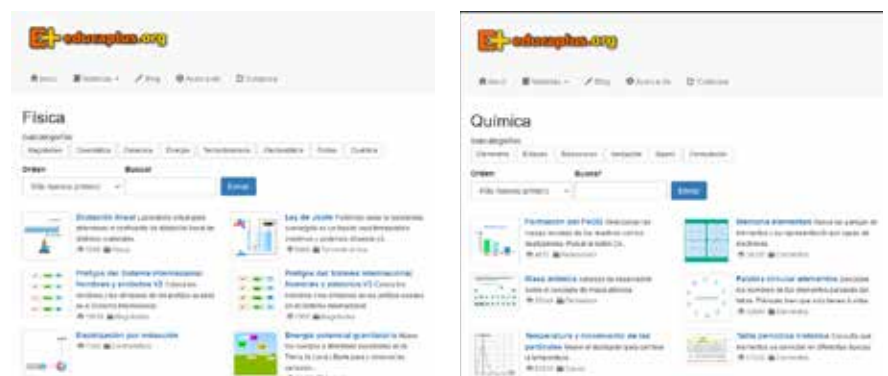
educaplus.org

Inicio Materias Blog Acerca de Contacto

Física

Subcategorías

Orden
Más nuevos primero

Buscar

Enviar

Dilatación lineal

Ley de Joule

Prefijos del Sistema Internacional. Nombres y símbolos V3

Prefijos del Sistema Internacional. Nombres y potencias V3

Electrización por inducción

Energía potencial gravitatoria

educaplus.org

Inicio Materias Blog Acerca de Contacto

Química

Subcategorías

Orden
Más nuevos primero

Buscar

Enviar

Formación del PbI2

Memoria elementos

Masa atómica

Palabra circular elementos

Temperatura y movimiento de las partículas

Tabla periódica interactiva